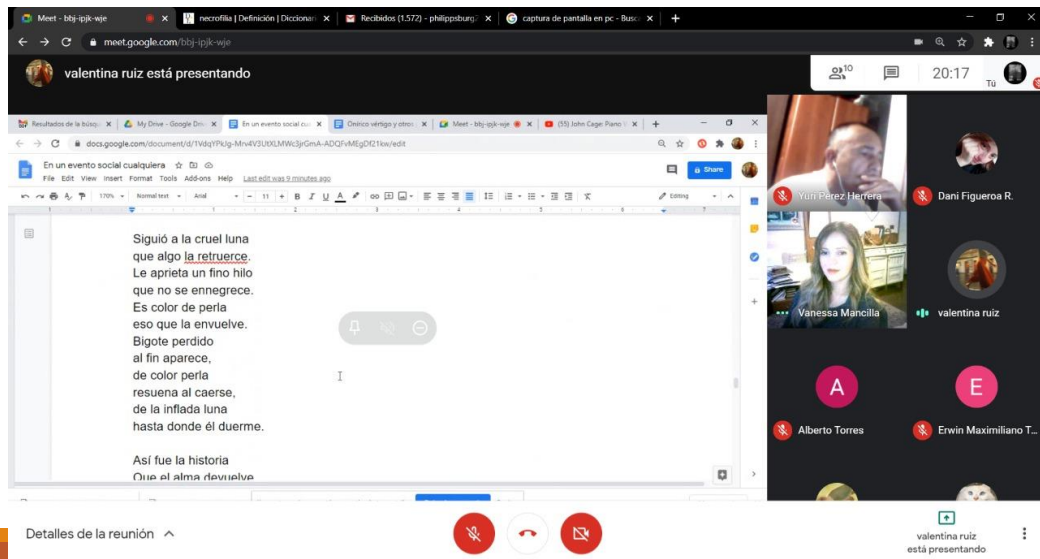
Meet - bbj-ipjk-wje
necrofilia | Definición | Diccionari
Recibidos (1.572) - philippsburg
captura de pantalla en pc - Busc
meet.google.com/bbj-ipjk-wje
valentina ruiz está presentando
10
20:17
Tú
Resultados de la búsq
My Drive - Google Dri
En un evento social cu
Onírico vértigo y otros
Meet - bbj-ipjk-wje
(55) John Cage: Piano
docs.google.com/document/d/1VdqYPkJg-Mrv4V3UtXLMWc3jrGmA-ADQFvMEgDf21bs/edit
En un evento social cualquiera
File Edit View Insert Format Tools Add-ons Help Last edit was 9 minutes ago
Share
170% Normal text Arial 11
Editing

Siguió a la cruel luna
que algo la retruerce.
Le aprieta un fino hilo
que no se ennegrece.
Es color de perla
eso que la envuelve.
Bigote perdido
al fin aparece,
de color perla
resuena al caerse,
de la inflada luna
hasta donde él duerme.

Así fue la historia
Que el alma devuelve

Yuri Perez Herrera
Dani Figueroa R.
Vanessa Mancilla
valentina ruiz
A
Alberto Torres
E
Erwin Maximiliano T...
Detalles de la reunión
valentina ruiz está presentando